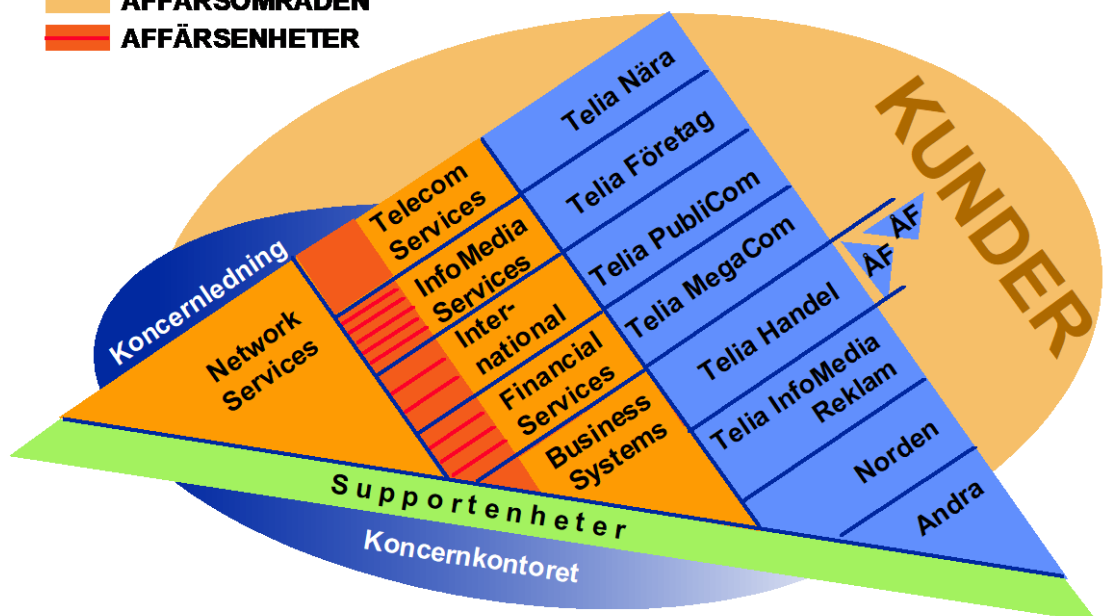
AFFÄRSOMRÅDEN
AFFÄRSENHETER

KUNDER

Telia Nära
Telia Företag
Telia PubliCom
Telia MegaCom
Telia Handel
Telia InfoMedia Reklam
Norden
Andra

ÅF
ÅF

Telecom Services
InfoMedia Services
International
Financial Services
Business Systems

Koncernledning
Network Services

Supportenheter
Koncernkontoret